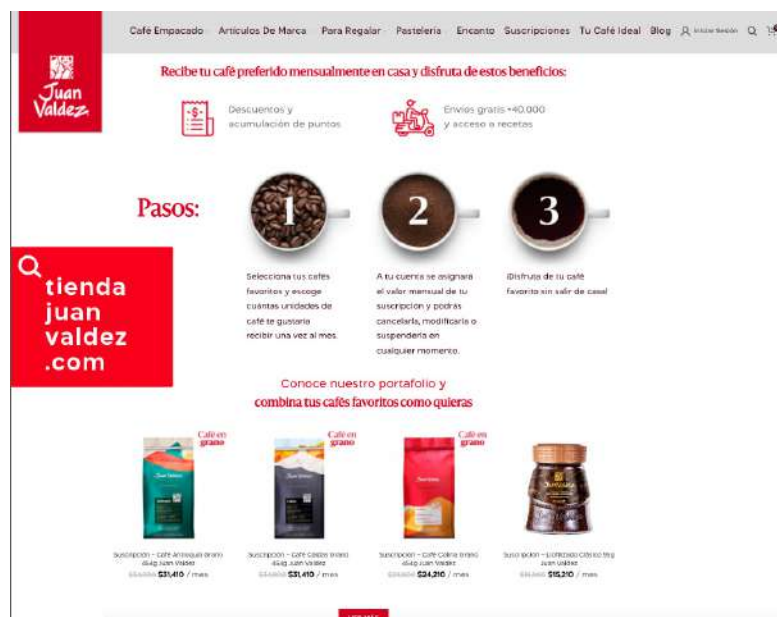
Juan Valdez

Café Empacado Artículos De Marca Para Regalar Pastelería Encanto Suscripciones Tu Café Ideal Blog Iniciar Sesión

Recibe tu café preferido mensualmente en casa y disfruta de estos beneficios:

Descuentos y acumulación de puntos

Envíos gratis +40.000 y acceso a recetas

Pasos:

1

2

3

Selecciona tus cafés favoritos y escoge cuántas unidades de café te gustaría recibir una vez al mes.

A tu cuenta se asignará el valor mensual de tu suscripción y podrás cancelarla, modificarla o suspenderla en cualquier momento.

¡Disfruta de tu café favorito sin salir de casa!

tienda juan valdez .com

Conoce nuestro portafolio y combina tus cafés favoritos como quieras

Café en grano

Café en grano

Café en grano

Suscripción - Café Antioquia Grano 454g Juan Valdez
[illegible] $31,410 / mes

Suscripción - Café Cumbre Grano 454g Juan Valdez
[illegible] $31,410 / mes

Suscripción - Café Colina Grano 454g Juan Valdez
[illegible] $24,210 / mes

Suscripción - Liofilizado Clásico 95g Juan Valdez
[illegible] $15,210 / mes